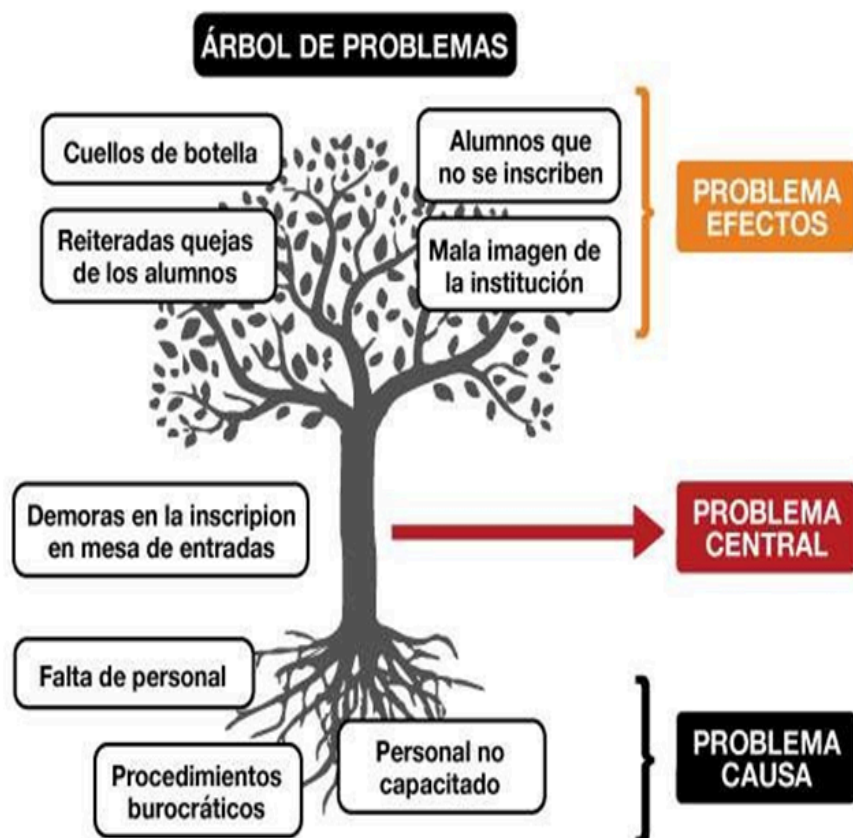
ÁRBOL DE PROBLEMAS

Cuellos de botella

Alumnos que no se inscriben

Reiteradas quejas de los alumnos

Mala imagen de la institución

PROBLEMA EFECTOS

Demoras en la inscripion en mesa de entradas

PROBLEMA CENTRAL

Falta de personal

Procedimientos burocráticos

Personal no capacitado

PROBLEMA CAUSA